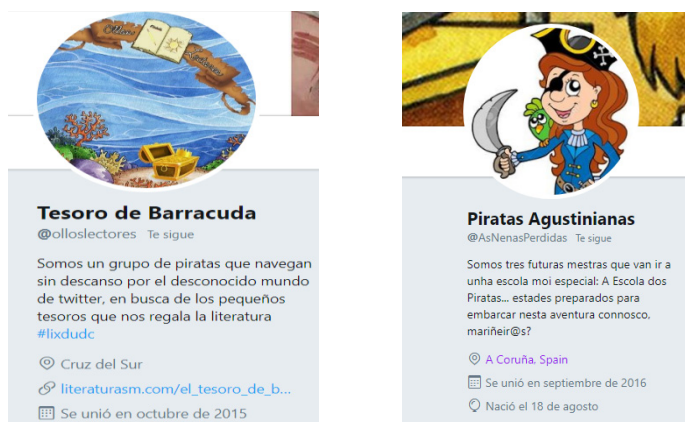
Ollos Lectores

Tesoro de Barracuda
@olloslectores Te sigue

Somos un grupo de piratas que navegan sin descanso por el desconocido mundo de twitter, en busca de los pequeños tesoros que nos regala la literatura #lixdudc

Cruz del Sur
literaturasm.com/el_tesoro_de_b...
Se unió en octubre de 2015

Piratas Agustinianas
@AsNenasPerdidas Te sigue

Somos tres futuras mestras que van ir a unha escola moi especial: A Escola dos Piratas... estades preparados para embarcar nesta aventura connosco, mariñeir@s?

A Coruña, Spain
Se unió en septiembre de 2016
Nació el 18 de agosto